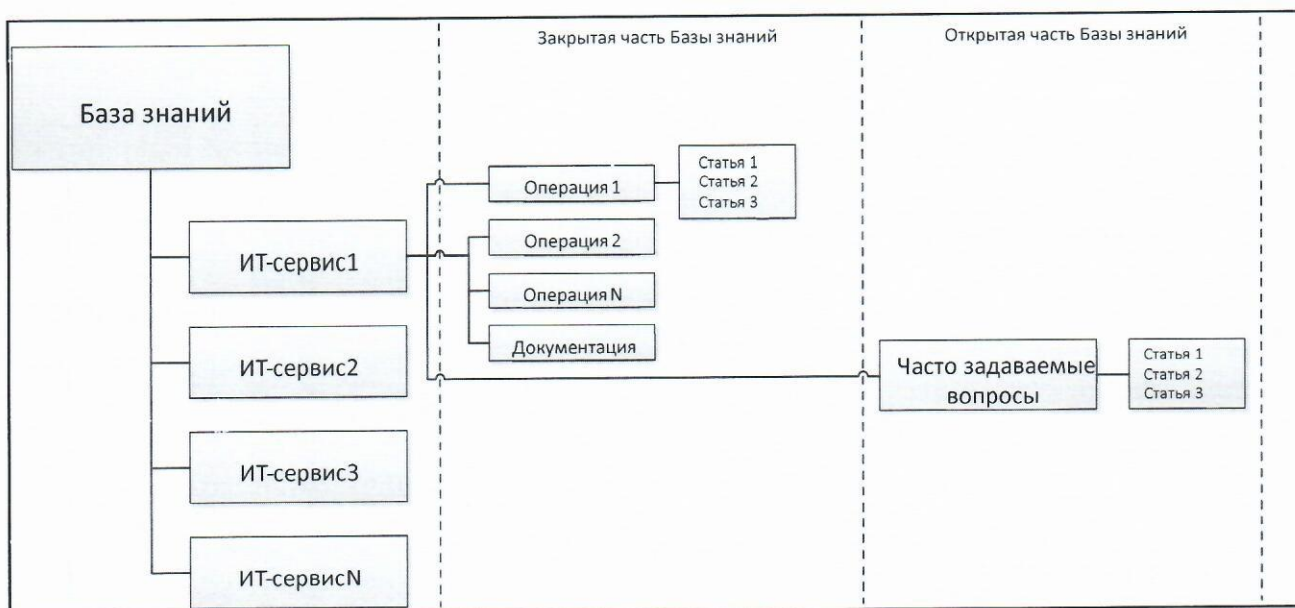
Закрытая часть Базы знаний

Открытая часть Базы знаний

База знаний

ИТ-сервис1

ИТ-сервис2

ИТ-сервис3

ИТ-сервисN

Операция 1

Статья 1
Статья 2
Статья 3

Операция 2

Операция N

Документация

Часто задаваемые вопросы

Статья 1
Статья 2
Статья 3